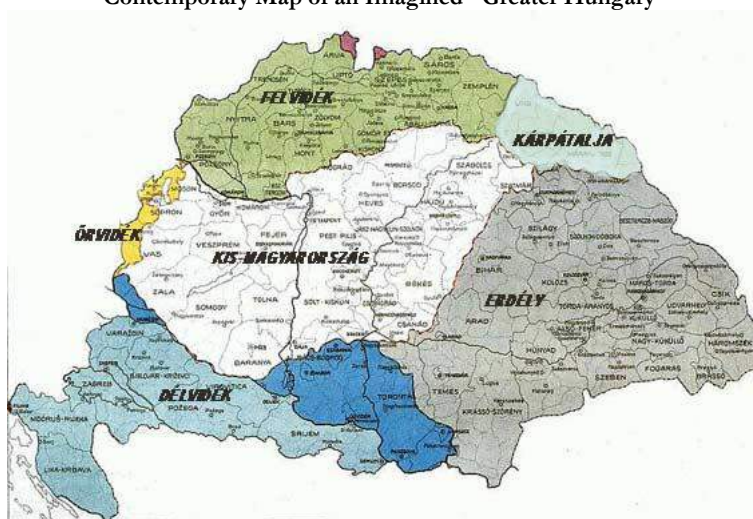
Contemporary Map of an Imagined "Greater Hungary"

FELVIDÉK

KÁRPÁTALJA

ŐRVIDÉK

KIS-MAGYARORSZÁG

ERDÉLY

DÉLVIDÉK

ÁRVA

SÁROS

ZEMPLÉN

NYITRA

BARS

ZÓLYOM

GÖMÖR

HONT

POZSONY

NÓGRÁD

SZABOLCS

BORSOD

HEVES

SZATMÁR

SOPRON

GYŐR

VESZPRÉM

FEJÉR

PEST-PILIS

VAS

ZALA

SOMOGY

TOLNA

BIHAR

BÉKÉS

CSANÁD

SZOLNOK

BARANYA

BÁCS-BODROG

TORONTÁL

ARAD

HUNYAD

TEMES

KRASSÓ-SZÖRÉNY

SZEBEN

FOGARAS

BRASSÓ

HÁROMSZÉK

CSIK

UDVARHELY

SZILÁGY

KOLOZS

TORDA-ARANYOS

NAGY-KÜKÜLLŐ

VARASDIN

ZÁGRÁB

BELOVÁR-KŐRÖS

VERŐCE

POZSEGA

SZERÉM

MODRUS-FIUME

LIKA-KRBAVA